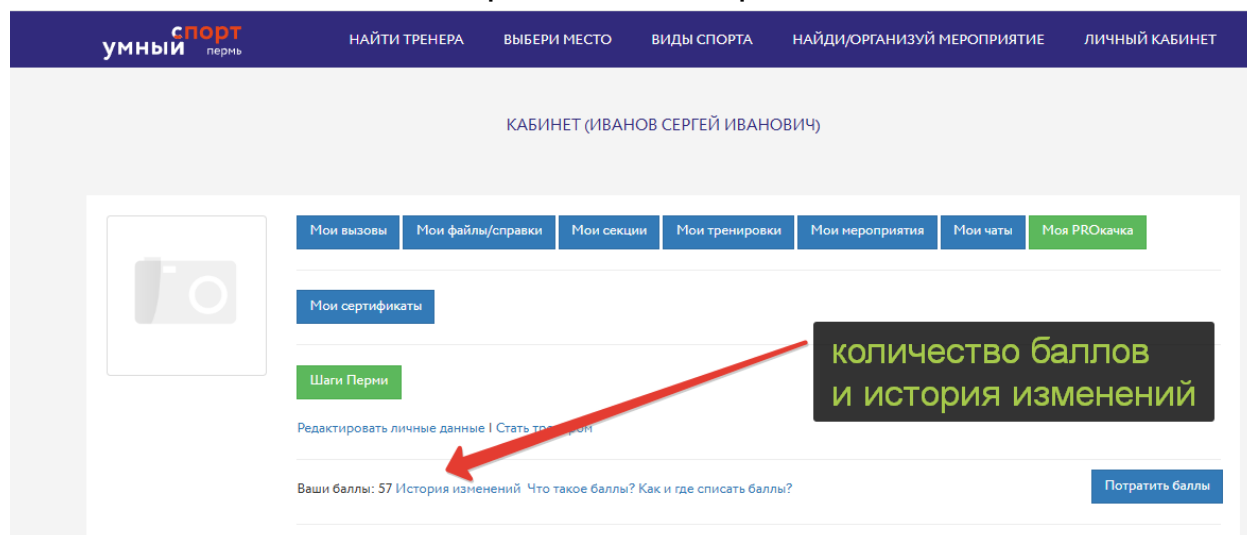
умный спорт пермь

НАЙТИ ТРЕНЕРА ВЫБЕРИ МЕСТО ВИДЫ СПОРТА НАЙДИ/ОРГАНИЗУЙ МЕРОПРИЯТИЕ ЛИЧНЫЙ КАБИНЕТ

КАБИНЕТ (ИВАНОВ СЕРГЕЙ ИВАНОВИЧ)

Мои вызовы Мои файлы/справки Мои секции Мои тренировки Мои мероприятия Мои чаты Моя PROкачка

Мои сертификаты

количество баллов и история изменений

Шаги Перми

Редактировать личные данные | Стать тр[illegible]ом

Ваши баллы: 57 История изменений Что такое баллы? Как и где списать баллы?

Потратить баллы